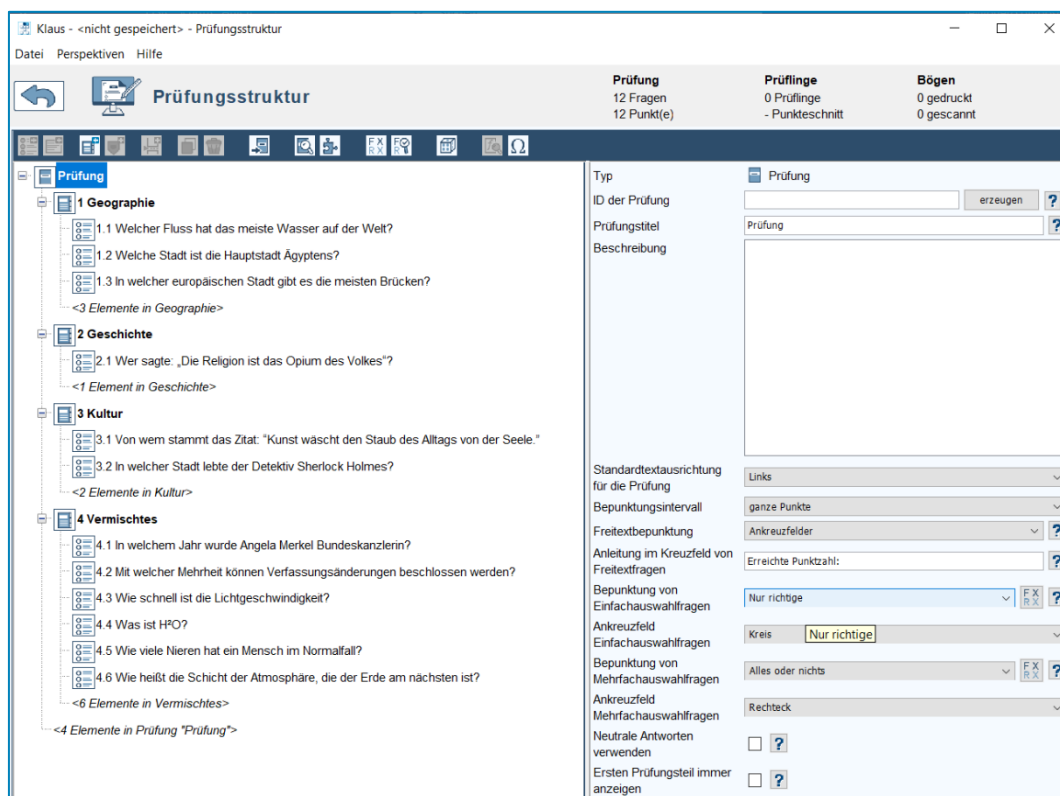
Klaus - <nicht gespeichert> - Prüfungsstruktur

Datei Perspektiven Hilfe

Prüfungsstruktur

Prüfung
12 Fragen
12 Punkt(e)

Prüflinge
0 Prüflinge
- Punkteschnitt

Bögen
0 gedruckt
0 gescannt

Prüfung

1 Geographie

1.1 Welcher Fluss hat das meiste Wasser auf der Welt?

1.2 Welche Stadt ist die Hauptstadt Ägyptens?

1.3 In welcher europäischen Stadt gibt es die meisten Brücken?

<3 Elemente in Geographie>

2 Geschichte

2.1 Wer sagte: „Die Religion ist das Opium des Volkes"?

<1 Element in Geschichte>

3 Kultur

3.1 Von wem stammt das Zitat: "Kunst wäscht den Staub des Alltags von der Seele."

3.2 In welcher Stadt lebte der Detektiv Sherlock Holmes?

<2 Elemente in Kultur>

4 Vermischtes

4.1 In welchem Jahr wurde Angela Merkel Bundeskanzlerin?

4.2 Mit welcher Mehrheit können Verfassungsänderungen beschlossen werden?

4.3 Wie schnell ist die Lichtgeschwindigkeit?

4.4 Was ist H²O?

4.5 Wie viele Nieren hat ein Mensch im Normalfall?

4.6 Wie heißt die Schicht der Atmosphäre, die der Erde am nächsten ist?

<6 Elemente in Vermischtes>

<4 Elemente in Prüfung "Prüfung">

Typ Prüfung

ID der Prüfung erzeugen ?

Prüfungstitel Prüfung ?

Beschreibung

Standardtextausrichtung für die Prüfung Links

Bepunktungsintervall ganze Punkte

Freitextbepunktung Ankreuzfelder ?

Anleitung im Kreuzfeld von Freitextfragen Erreichte Punktzahl: ?

Bepunktung von Einfachauswahlfragen Nur richtige ?

Ankreuzfeld Einfachauswahlfragen Kreis Nur richtige

Bepunktung von Mehrfachauswahlfragen Alles oder nichts ?

Ankreuzfeld Mehrfachauswahlfragen Rechteck

Neutrale Antworten verwenden ?

Ersten Prüfungsteil immer anzeigen ?